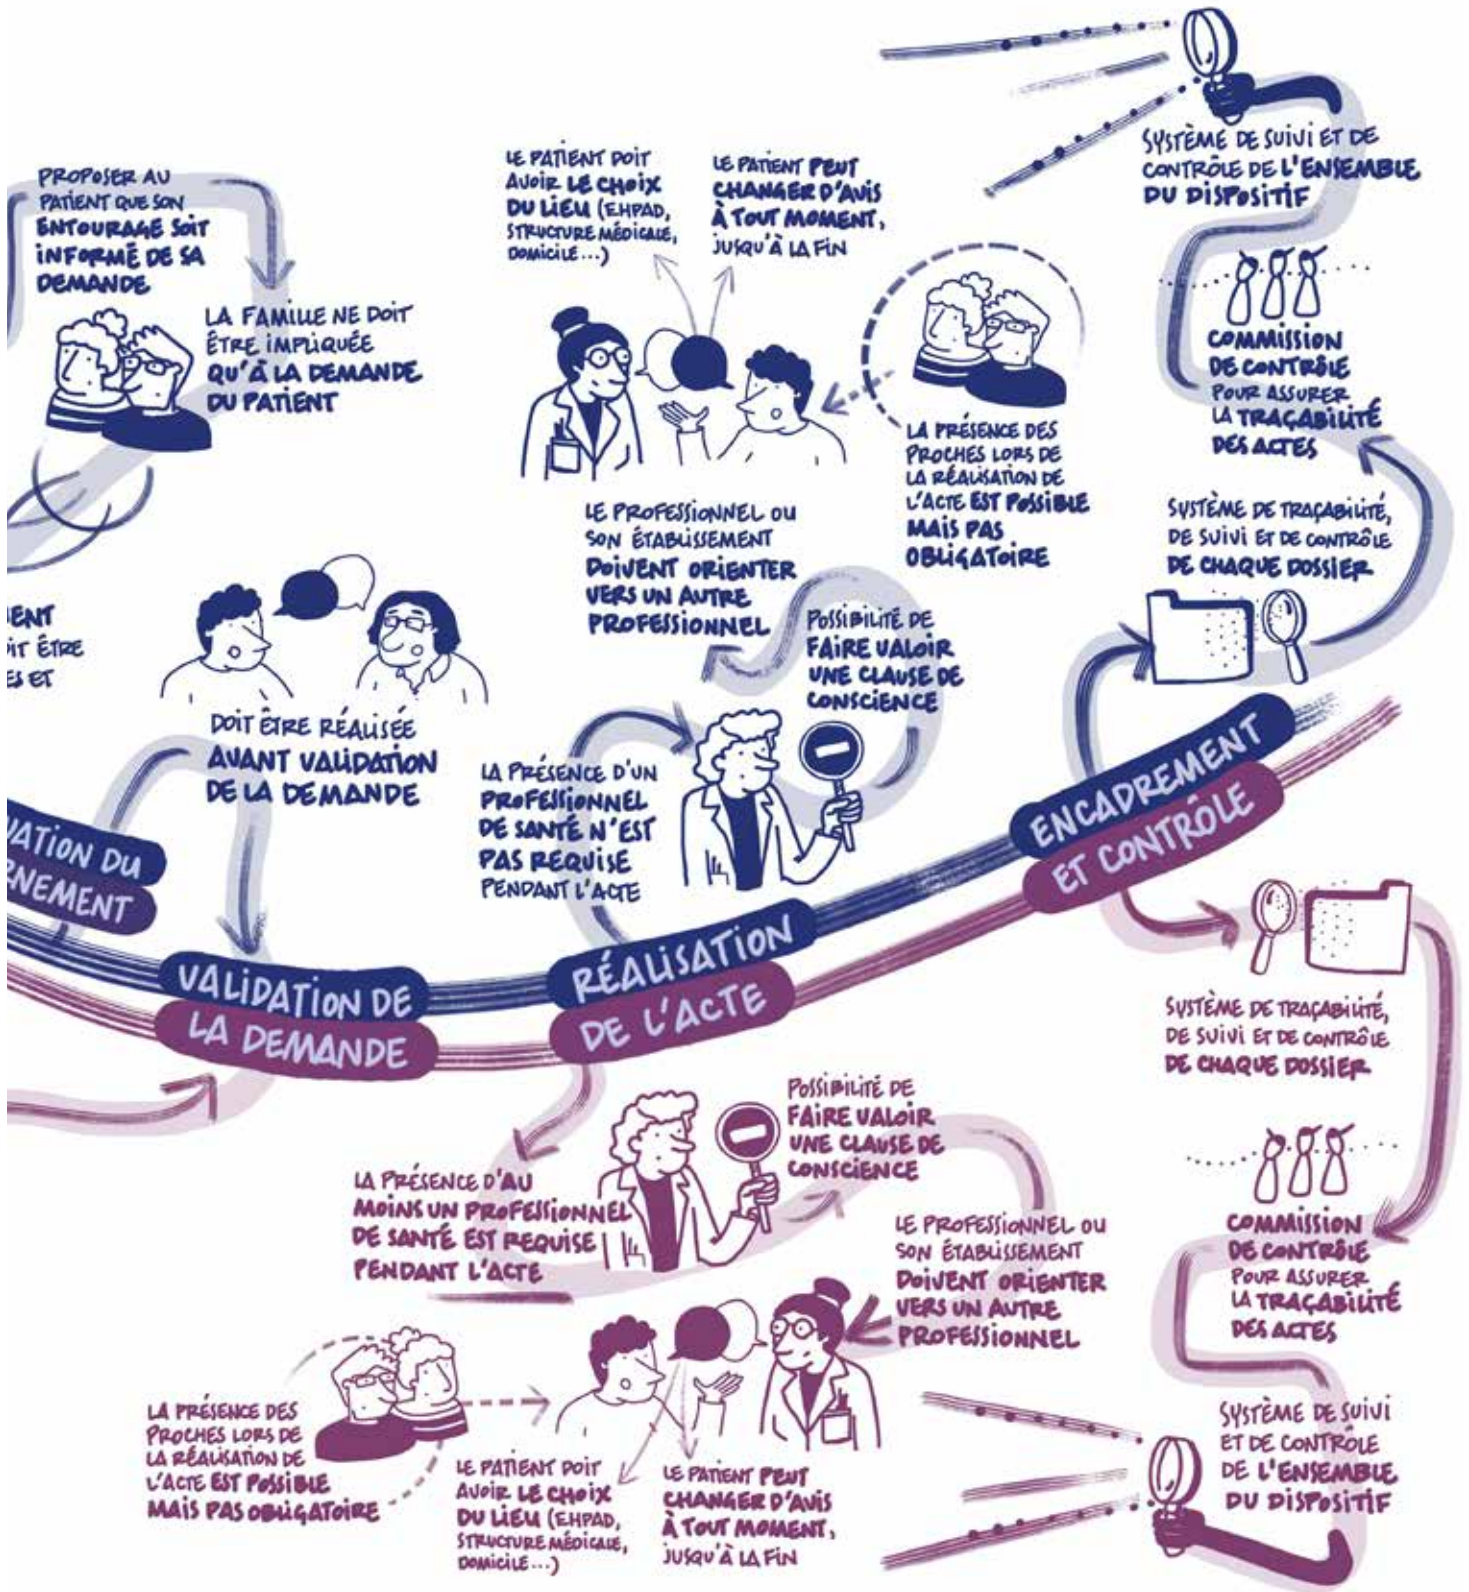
SYSTÈME DE SUIVI ET DE CONTRÔLE DE L'ENSEMBLE DU DISPOSITIF

PROPOSER AU PATIENT QUE SON ENTOURAGE SOIT INFORMÉ DE SA DEMANDE

LA FAMILLE NE DOIT ÊTRE IMPLIQUÉE QU'À LA DEMANDE DU PATIENT

LE PATIENT DOIT AVOIR LE CHOIX DU LIEU (EHPAD, STRUCTURE MÉDICALE, DOMICILE...)

LE PATIENT PEUT CHANGER D'AVIS À TOUT MOMENT, JUSQU'À LA FIN

COMMISSION DE CONTRÔLE POUR ASSURER LA TRAÇABILITÉ DES ACTES

LA PRÉSENCE DES PROCHES LORS DE LA RÉALISATION DE L'ACTE EST POSSIBLE MAIS PAS OBLIGATOIRE

LE PROFESSIONNEL OU SON ÉTABLISSEMENT DOIVENT ORIENTER VERS UN AUTRE PROFESSIONNEL

SYSTÈME DE TRAÇABILITÉ, DE SUIVI ET DE CONTRÔLE DE CHAQUE DOSSIER

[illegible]ENT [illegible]IT ÊTRE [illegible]S ET

POSSIBILITÉ DE FAIRE VALOIR UNE CLAUSE DE CONSCIENCE

DOIT ÊTRE RÉALISÉE AVANT VALIDATION DE LA DEMANDE

LA PRÉSENCE D'UN PROFESSIONNEL DE SANTÉ N'EST PAS REQUISE PENDANT L'ACTE

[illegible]ATION DU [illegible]NEMENT

ENCADREMENT ET CONTRÔLE

VALIDATION DE LA DEMANDE

RÉALISATION DE L'ACTE

SYSTÈME DE TRAÇABILITÉ, DE SUIVI ET DE CONTRÔLE DE CHAQUE DOSSIER

POSSIBILITÉ DE FAIRE VALOIR UNE CLAUSE DE CONSCIENCE

LA PRÉSENCE D'AU MOINS UN PROFESSIONNEL DE SANTÉ EST REQUISE PENDANT L'ACTE

COMMISSION DE CONTRÔLE POUR ASSURER LA TRAÇABILITÉ DES ACTES

LE PROFESSIONNEL OU SON ÉTABLISSEMENT DOIVENT ORIENTER VERS UN AUTRE PROFESSIONNEL

LA PRÉSENCE DES PROCHES LORS DE LA RÉALISATION DE L'ACTE EST POSSIBLE MAIS PAS OBLIGATOIRE

LE PATIENT DOIT AVOIR LE CHOIX DU LIEU (EHPAD, STRUCTURE MÉDICALE, DOMICILE...)

LE PATIENT PEUT CHANGER D'AVIS À TOUT MOMENT, JUSQU'À LA FIN

SYSTÈME DE SUIVI ET DE CONTRÔLE DE L'ENSEMBLE DU DISPOSITIF